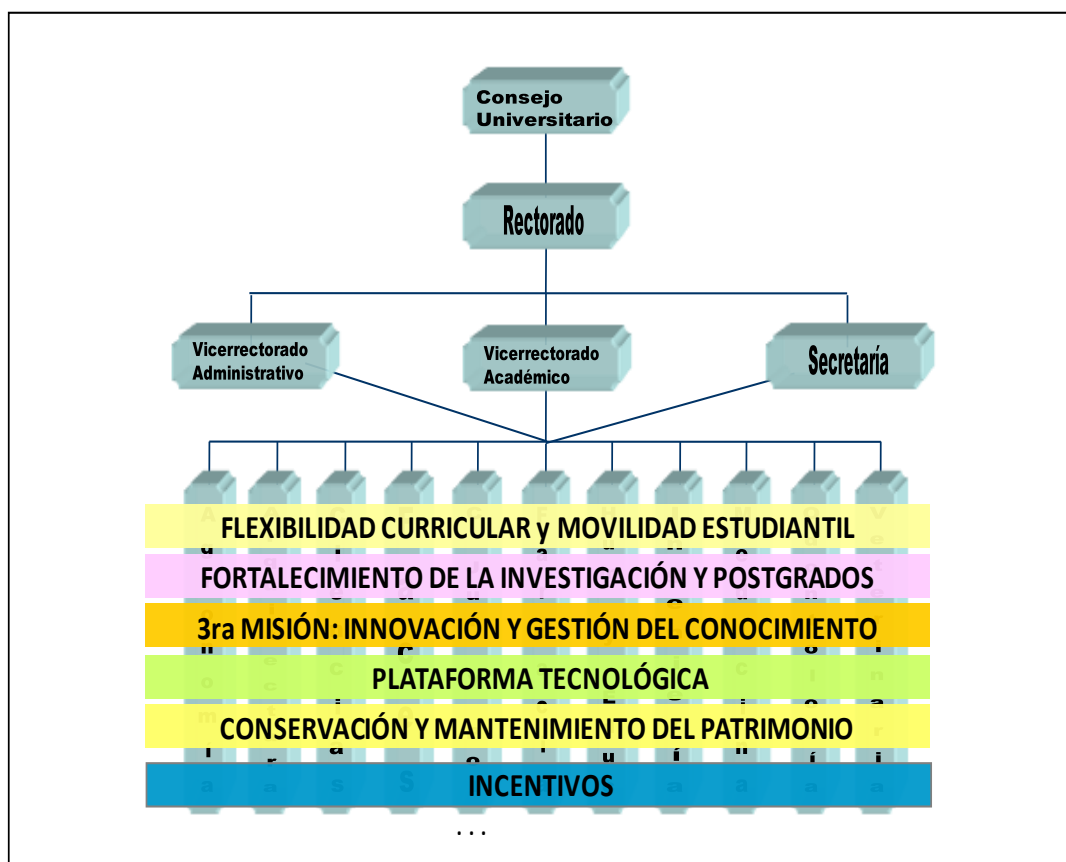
Consejo Universitario

Rectorado

Vicerrectorado Administrativo

Vicerrectorado Académico

Secretaría

FLEXIBILIDAD CURRICULAR y MOVILIDAD ESTUDIANTIL

FORTALECIMIENTO DE LA INVESTIGACIÓN Y POSTGRADOS

3ra MISIÓN: INNOVACIÓN Y GESTIÓN DEL CONOCIMIENTO

PLATAFORMA TECNOLÓGICA

CONSERVACIÓN Y MANTENIMIENTO DEL PATRIMONIO

INCENTIVOS

. . .